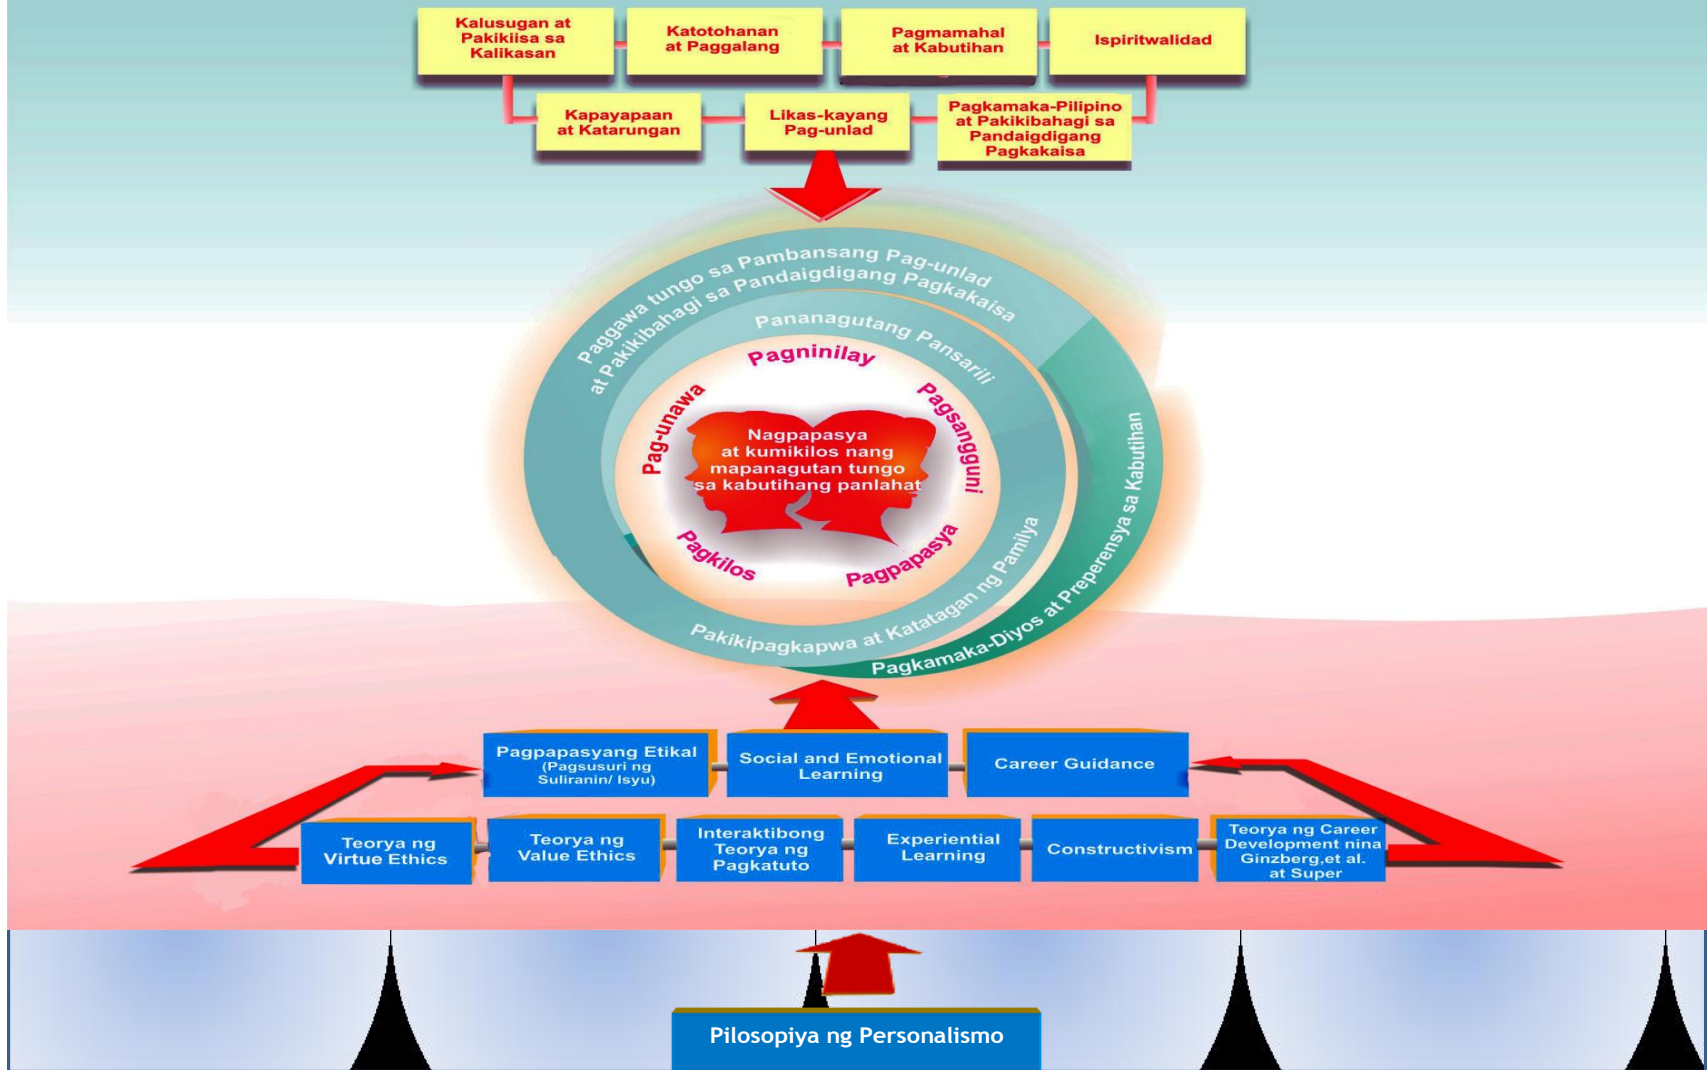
Kalusugan at Pakikiisa sa Kalikasan

Katotohanan at Paggalang

Pagmamahal at Kabutihan

Ispiritwalidad

Kapayapaan at Katarungan

Likas-kayang Pag-unlad

Pagkamaka-Pilipino at Pakikibahagi sa Pandaigdigang Pagkakaisa

Paggawa tungo sa Pambansang Pag-unlad at Pakikibahagi sa Pandaigdigang Pagkakaisa

Pananagutang Pansarili

Pagninilay

Pag-unawa

Pagsangguni

Nagpapasya at kumikilos nang mapanagutan tungo sa kabutihang panlahat

Pagkilos

Pagpapasya

Pakikipagkapwa at Katatagan ng Pamilya

Pagkamaka-Diyos at Preperensya sa Kabutihan

Pagpapasyang Etikal (Pagsusuri ng Suliranin/ Isyu)

Social and Emotional Learning

Career Guidance

Teorya ng Virtue Ethics

Teorya ng Value Ethics

Interaktibong Teorya ng Pagkatuto

Experiential Learning

Constructivism

Teorya ng Career Development nina Ginzberg,et al. at Super

Pilosopiya ng Personalismo